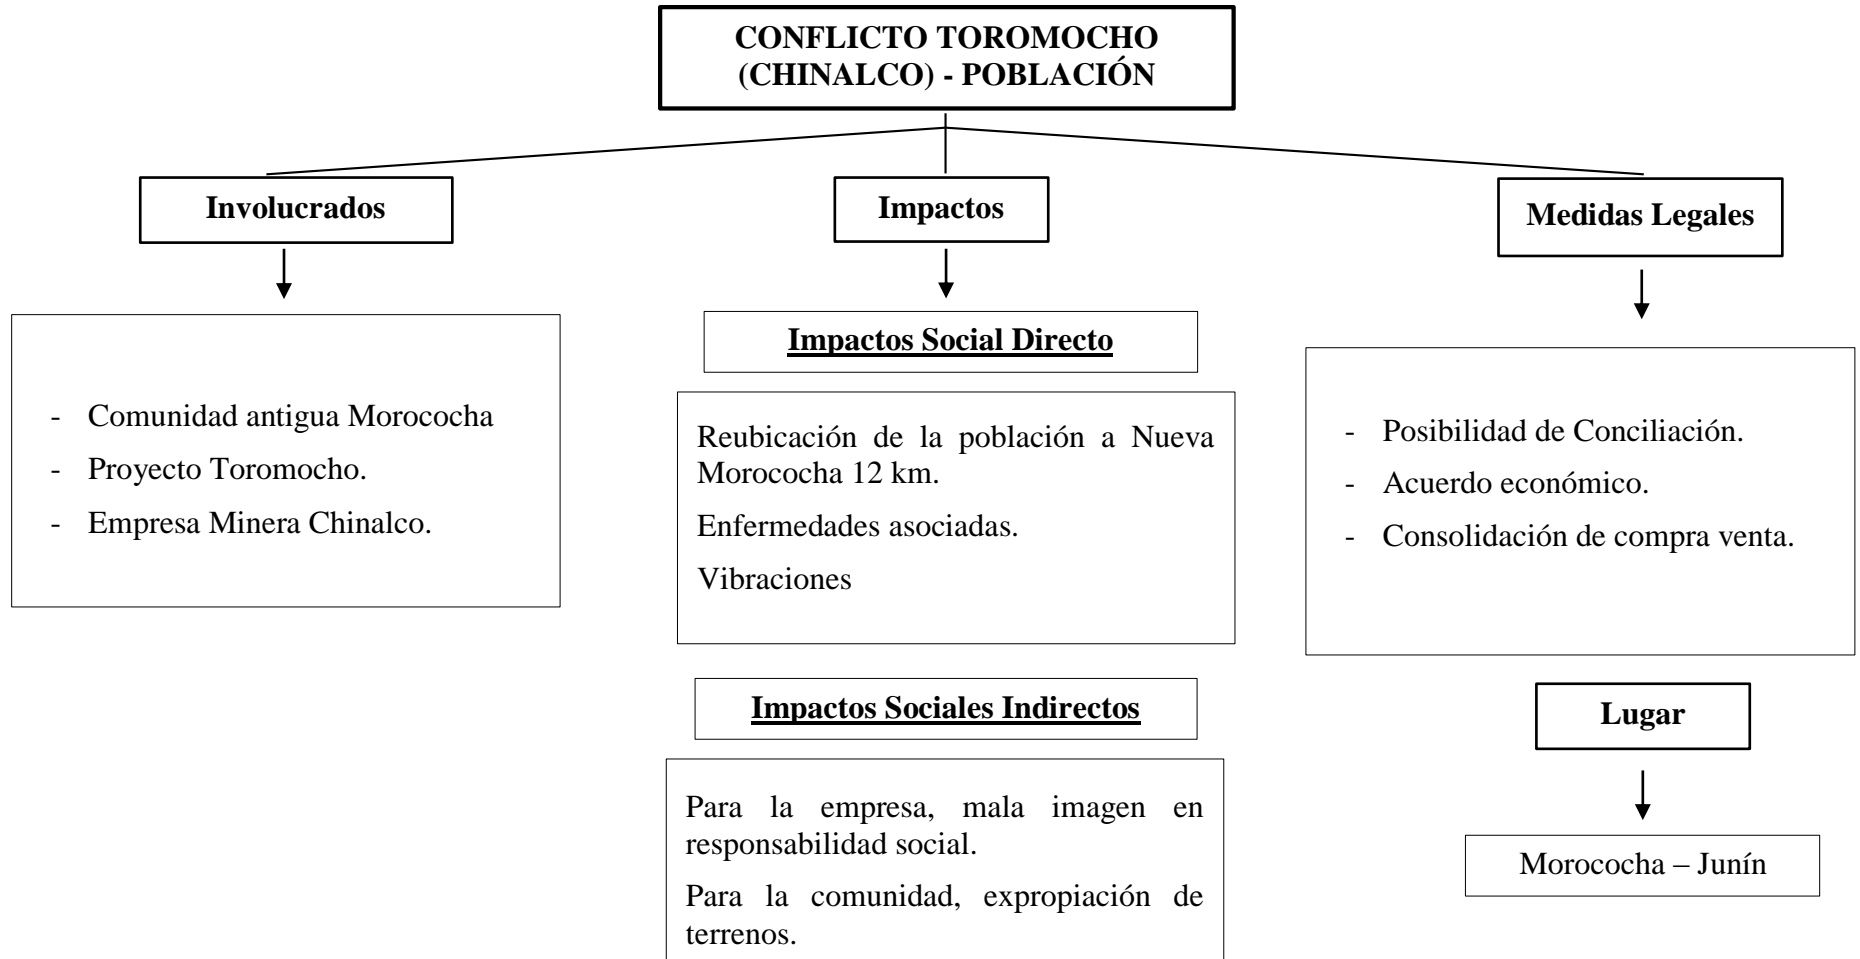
CONFLICTO TOROMOCHO (CHINALCO) - POBLACIÓN

Involucrados

- Comunidad antigua Morococha
- Proyecto Toromocho.
- Empresa Minera Chinalco.

Impactos

Impactos Social Directo

Reubicación de la población a Nueva Morococha 12 km.

Enfermedades asociadas.

Vibraciones

Impactos Sociales Indirectos

Para la empresa, mala imagen en responsabilidad social.

Para la comunidad, expropiación de terrenos.

Medidas Legales

- Posibilidad de Conciliación.
- Acuerdo económico.
- Consolidación de compra venta.

Lugar

Morococha – Junín